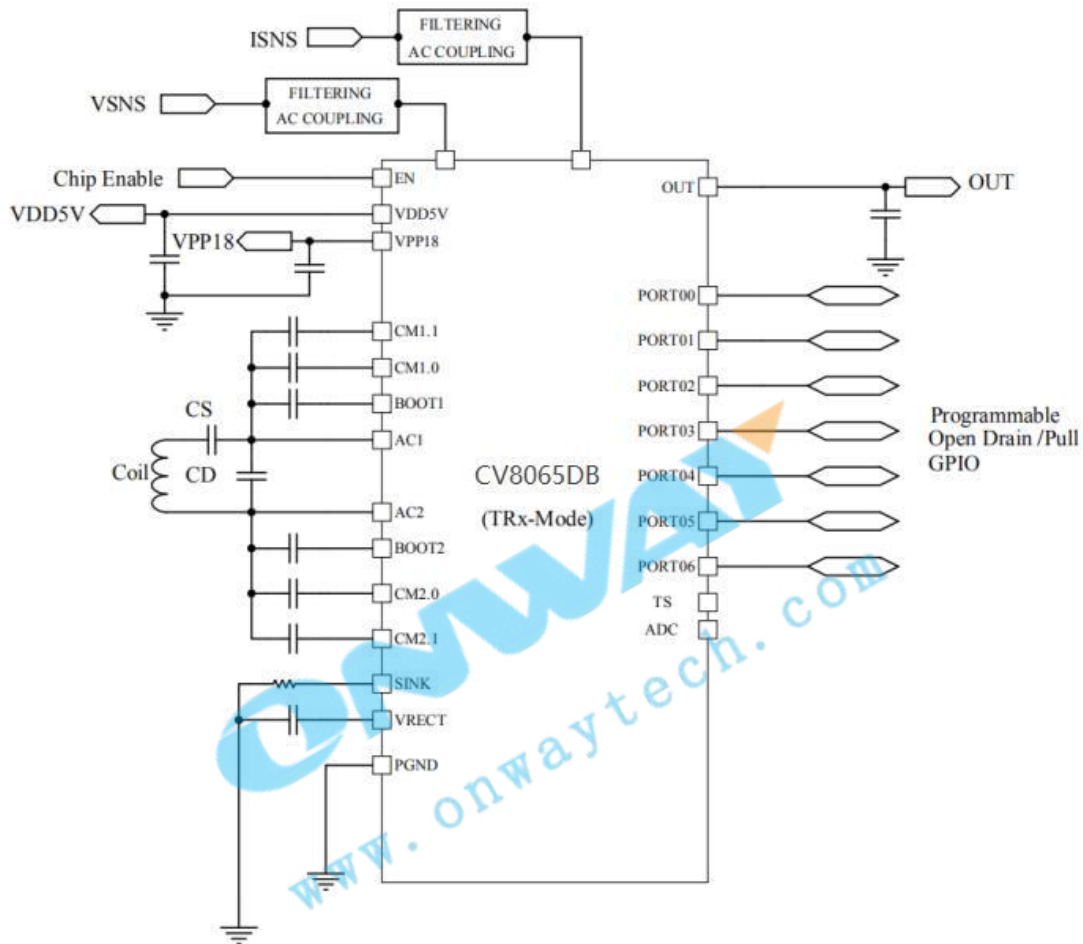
ISNS
FILTERING
AC COUPLING
VSNS
FILTERING
AC COUPLING
Chip Enable
EN
VDD5V
VDD5V
VPP18
VPP18
CM1.1
CM1.0
BOOT1
CS
AC1
Coil
CD
AC2
BOOT2
CM2.0
CM2.1
SINK
VRECT
PGND
OUT
OUT
PORT00
PORT01
PORT02
PORT03
PORT04
PORT05
PORT06
TS
ADC
CV8065DB
(TRx-Mode)
Programmable
Open Drain /Pull
GPIO
ONWAY
www.onwaytech.com